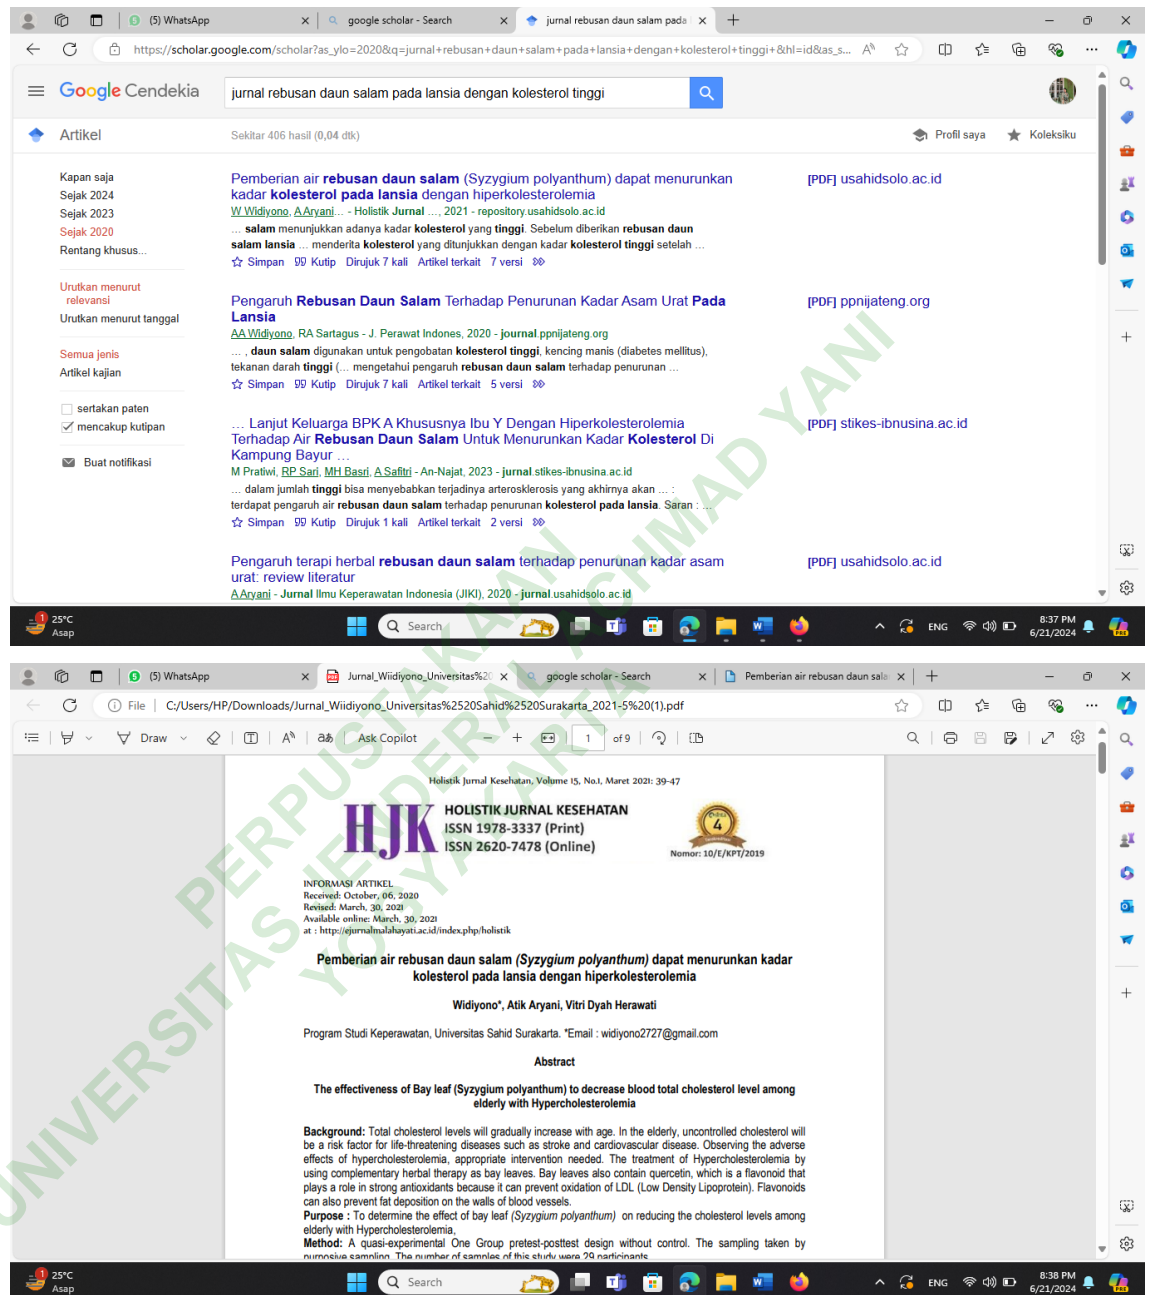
(5) WhatsApp
google scholar - Search
jurnal rebusan daun salam pada

https://scholar.google.com/scholar?as_ylo=2020&q=jurnal+rebusan+daun+salam+pada+lansia+dengan+kolesterol+tinggi+&hl=id&as_s...

Google Cendekia
jurnal rebusan daun salam pada lansia dengan kolesterol tinggi

Artikel
Sekitar 406 hasil (0,04 dtk)
Profil saya
Koleksiku

Kapan saja
Sejak 2024
Sejak 2023
Sejak 2020
Rentang khusus...

Urutkan menurut relevansi
Urutkan menurut tanggal

Semua jenis
Artikel kajian

sertakan paten
mencakup kutipan

Buat notifikasi

Pemberian air rebusan daun salam (Syzygium polyanthum) dapat menurunkan kadar kolesterol pada lansia dengan hiperkolesterolemia
W Widiyono, A Aryani... - Holistik Jurnal ..., 2021 - repository.usahidsolo.ac.id
... salam menunjukkan adanya kadar kolesterol yang tinggi. Sebelum diberikan rebusan daun salam lansia ... menderita kolesterol yang ditunjukkan dengan kadar kolesterol tinggi setelah ...
Simpan Kutip Dirujuk 7 kali Artikel terkait 7 versi
[PDF] usahidsolo.ac.id

Pengaruh Rebusan Daun Salam Terhadap Penurunan Kadar Asam Urat Pada Lansia
AA Widiyono, RA Sartagus - J. Perawat Indones, 2020 - journal.ppnijateng.org
... , daun salam digunakan untuk pengobatan kolesterol tinggi, kencing manis (diabetes mellitus), tekanan darah tinggi (... mengetahui pengaruh rebusan daun salam terhadap penurunan ...
Simpan Kutip Dirujuk 7 kali Artikel terkait 5 versi
[PDF] ppnijateng.org

... Lanjut Keluarga BPK A Khususnya Ibu Y Dengan Hiperkolesterolemia Terhadap Air Rebusan Daun Salam Untuk Menurunkan Kadar Kolesterol Di Kampung Bayur ...
M Pratiwi, RP Sari, MH Basri, A Safitri - An-Najat, 2023 - jurnal.stikes-ibnusina.ac.id
... dalam jumlah tinggi bisa menyebabkan terjadinya arterosklerosis yang akhirnya akan ... : terdapat pengaruh air rebusan daun salam terhadap penurunan kolesterol pada lansia. Saran : ...
Simpan Kutip Dirujuk 1 kali Artikel terkait 2 versi
[PDF] stikes-ibnusina.ac.id

Pengaruh terapi herbal rebusan daun salam terhadap penurunan kadar asam urat: review literatur
A Aryani - Jurnal Ilmu Keperawatan Indonesia (JIKI), 2020 - jurnal.usahidsolo.ac.id
[PDF] usahidsolo.ac.id

25°C Asap
Search
ENG
8:37 PM 6/21/2024

(5) WhatsApp
Jurnal_Widiyono_Universitas%2
google scholar - Search
Pemberian air rebusan daun sala

File C:/Users/HP/Downloads/Jurnal_Widiyono_Universitas%2520Sahid%2520Surakarta_2021-5%20(1).pdf
Draw
Ask Copilot
1 of 9

Holistik Jurnal Kesehatan, Volume 15, No.1, Maret 2021: 39-47
HJK
HOLISTIK JURNAL KESEHATAN
ISSN 1978-3337 (Print)
ISSN 2620-7478 (Online)
Sinta 4
Nomor: 10/E/KPT/2019

INFORMASI ARTIKEL
Received: October, 06, 2020
Revised: March, 30, 2021
Available online: March, 30, 2021
at : http://ejurnalmalahayati.ac.id/index.php/holistik

Pemberian air rebusan daun salam (Syzygium polyanthum) dapat menurunkan kadar kolesterol pada lansia dengan hiperkolesterolemia

Widiyono*, Atik Aryani, Vitri Dyah Herawati

Program Studi Keperawatan, Universitas Sahid Surakarta. *Email : widiyono2727@gmail.com

Abstract

The effectiveness of Bay leaf (Syzygium polyanthum) to decrease blood total cholesterol level among elderly with Hypercholesterolemia

Background: Total cholesterol levels will gradually increase with age. In the elderly, uncontrolled cholesterol will be a risk factor for life-threatening diseases such as stroke and cardiovascular disease. Observing the adverse effects of hypercholesterolemia, appropriate intervention needed. The treatment of Hypercholesterolemia by using complementary herbal therapy as bay leaves. Bay leaves also contain quercetin, which is a flavonoid that plays a role in strong antioxidants because it can prevent oxidation of LDL (Low Density Lipoprotein). Flavonoids can also prevent fat deposition on the walls of blood vessels.
Purpose : To determine the effect of bay leaf (Syzygium polyanthum) on reducing the cholesterol levels among elderly with Hypercholesterolemia.
Method: A quasi-experimental One Group pretest-posttest design without control. The sampling taken by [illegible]

PERPUSTAKAAN UNIVERSITAS JENDERAL ACHMAD YANI YOGYAKARTA

25°C Asap
Search
ENG
8:38 PM 6/21/2024